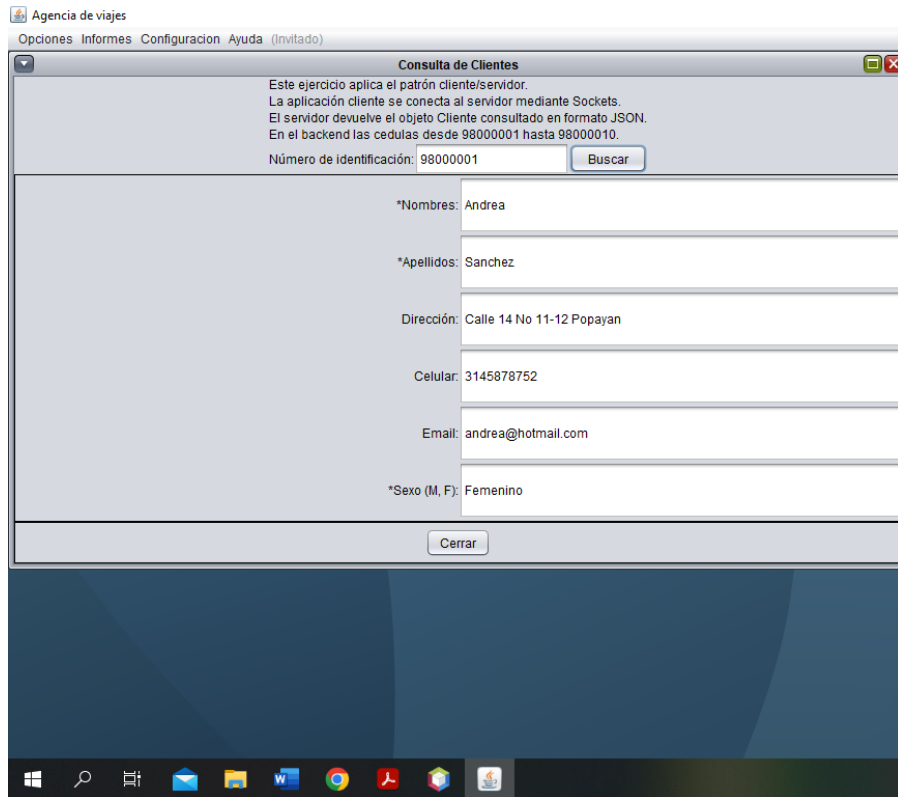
Agencia de viajes

Opciones Informes Configuracion Ayuda (Invitado)

Consulta de Clientes

Este ejercicio aplica el patrón cliente/servidor.
La aplicación cliente se conecta al servidor mediante Sockets.
El servidor devuelve el objeto Cliente consultado en formato JSON.
En el backend las cedulas desde 98000001 hasta 98000010.

Número de identificación: 98000001 Buscar

*Nombres: Andrea

*Apellidos: Sanchez

Dirección: Calle 14 No 11-12 Popayan

Celular: 3145878752

Email: andrea@hotmail.com

*Sexo (M, F): Femenino

Cerrar